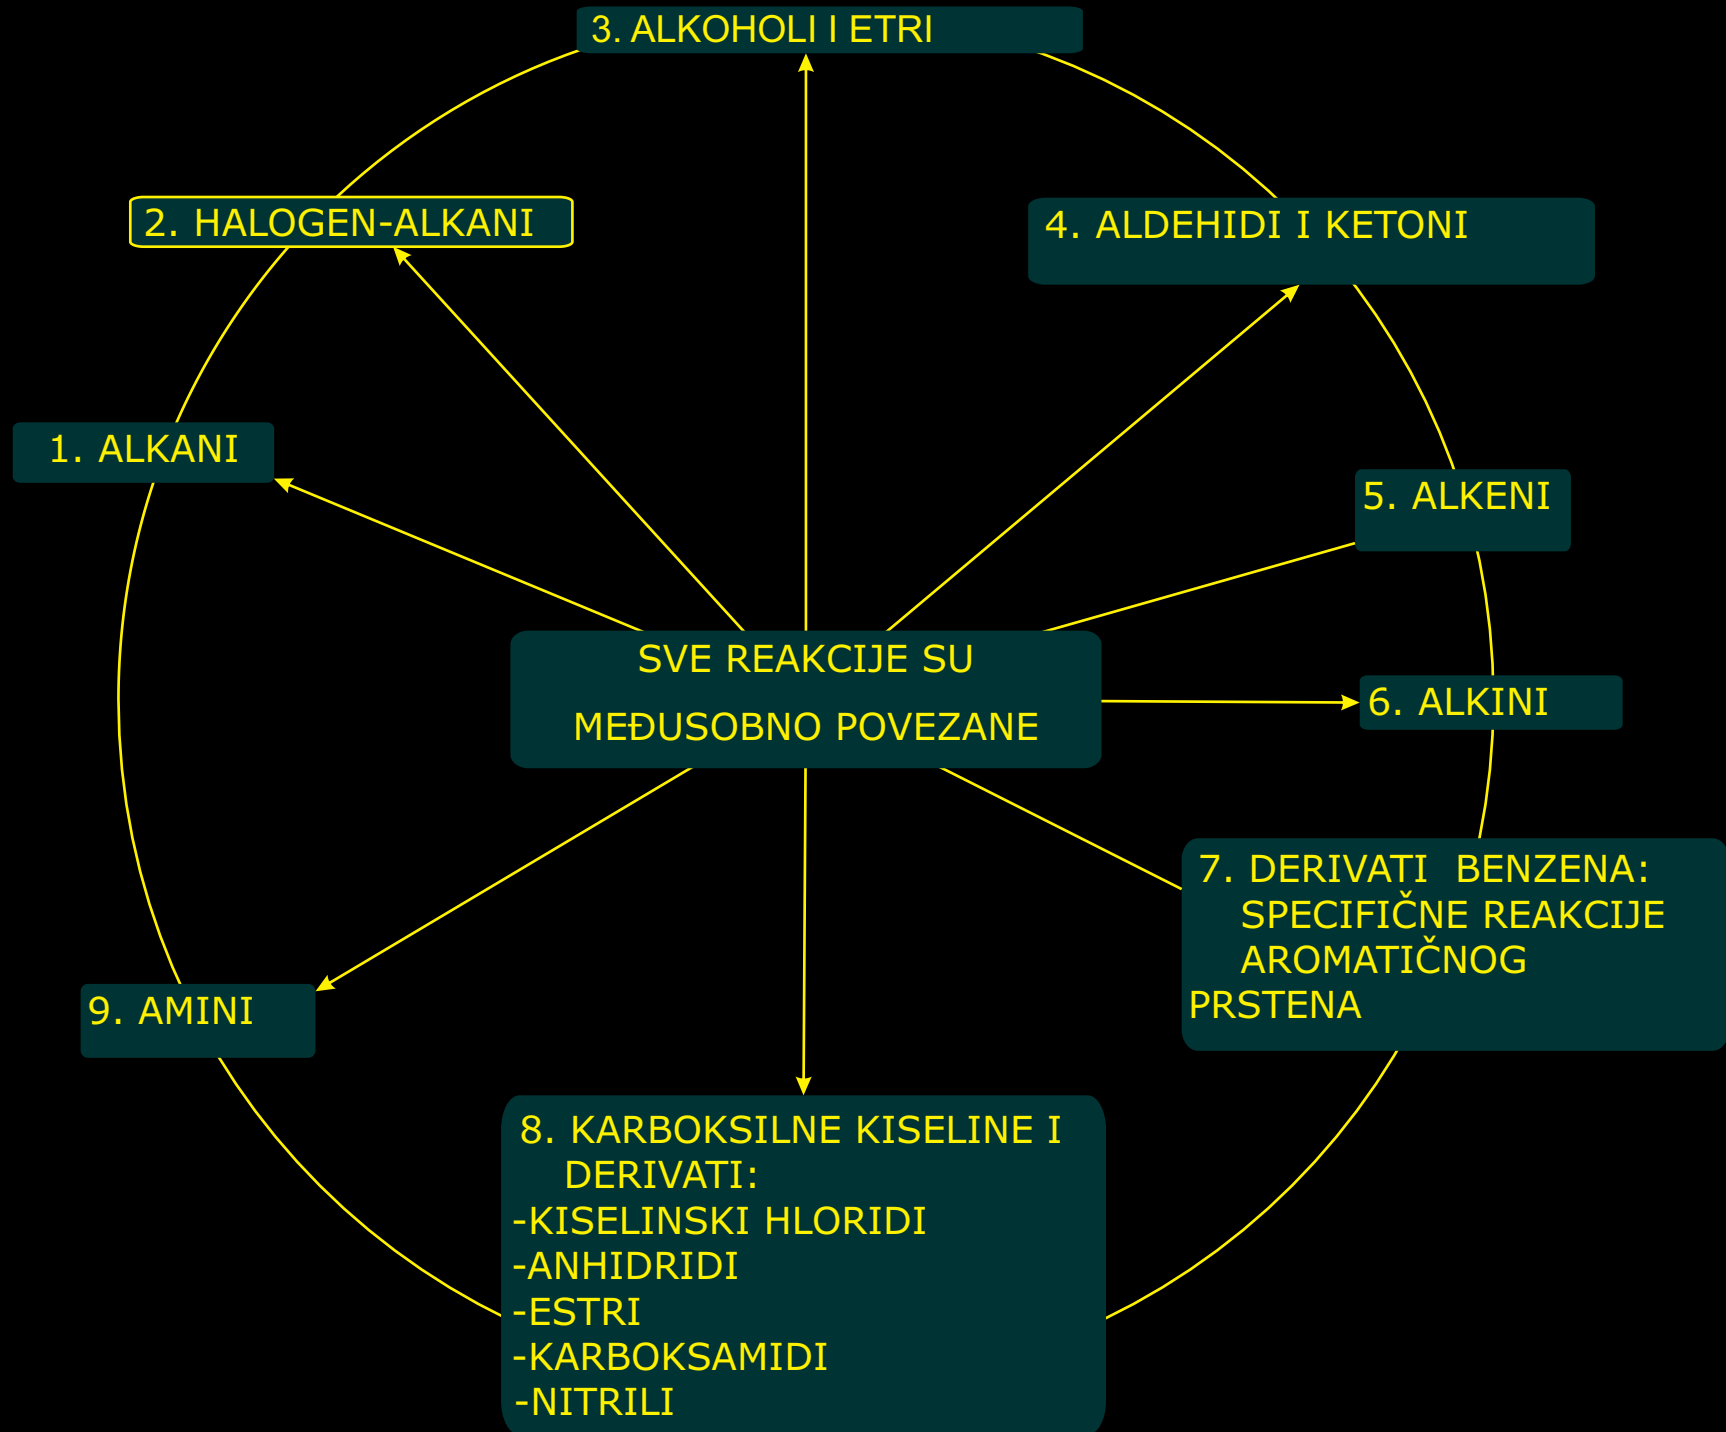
3. ALKOHOLI I ETRI

2. HALOGEN-ALKANI

4. ALDEHIDI I KETONI

1. ALKANI

5. ALKENI

SVE REAKCIJE SU
MEĐUSOBNO POVEZANE

6. ALKINI

7. DERIVATI BENZENA: SPECIFIČNE REAKCIJE AROMATIČNOG PRSTENA

9. AMINI

8. KARBOKSILNE KISELINE I DERIVATI:
-KISELINSKI HLORIDI
-ANHIDRIDI
-ESTRI
-KARBOKSAMIDI
-NITRILI